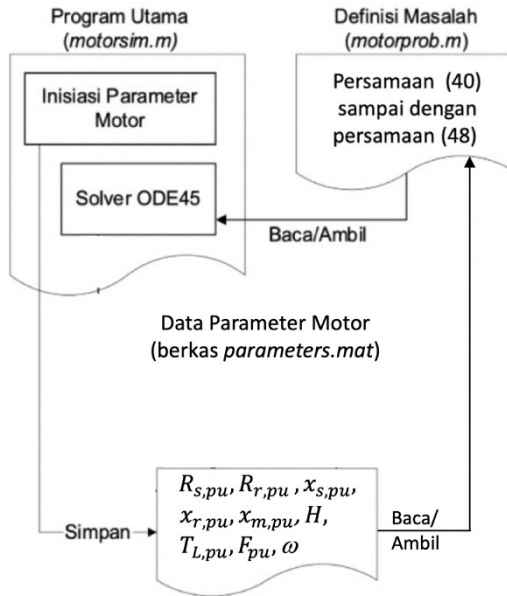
Program Utama
(motorsim.m)

Definisi Masalah
(motorprob.m)

Inisiasi Parameter Motor

Persamaan (40) sampai dengan persamaan (48)

Solver ODE45

Baca/Ambil

Data Parameter Motor
(berkas parameters.mat)

Simpan

$R_{s,pu}, R_{r,pu}, x_{s,pu}, x_{r,pu}, x_{m,pu}, H, T_{L,pu}, F_{pu}, \omega$

Baca/
Ambil